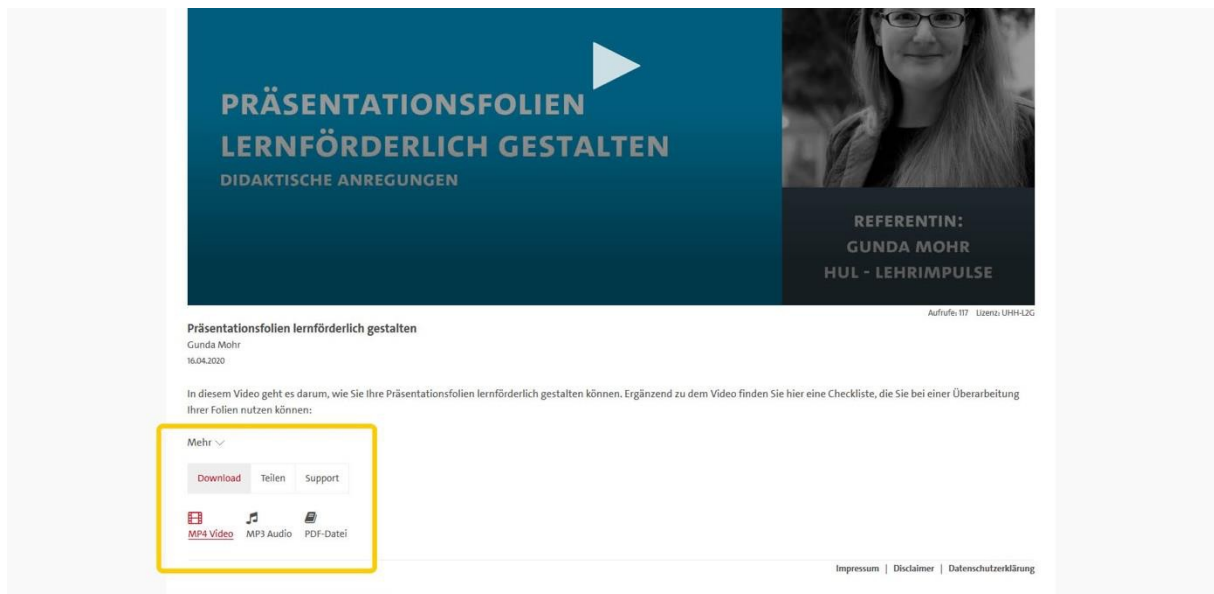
PRÄSENTATIONSFOLIEN LERNFÖRDERLICH GESTALTEN
DIDAKTISCHE ANREGUNGEN

REFERENTIN:
GUNDA MOHR
HUL - LEHRIMPULSE

Aufrufe: 117 Lizenz: UHH-L2G

Präsentationsfolien lernförderlich gestalten
Gunda Mohr
16.04.2020

In diesem Video geht es darum, wie Sie Ihre Präsentationsfolien lernförderlich gestalten können. Ergänzend zu dem Video finden Sie hier eine Checkliste, die Sie bei einer Überarbeitung Ihrer Folien nutzen können:

Mehr

Download Teilen Support

MP4 Video MP3 Audio PDF-Datei

Impressum | Disclaimer | Datenschutzerklärung